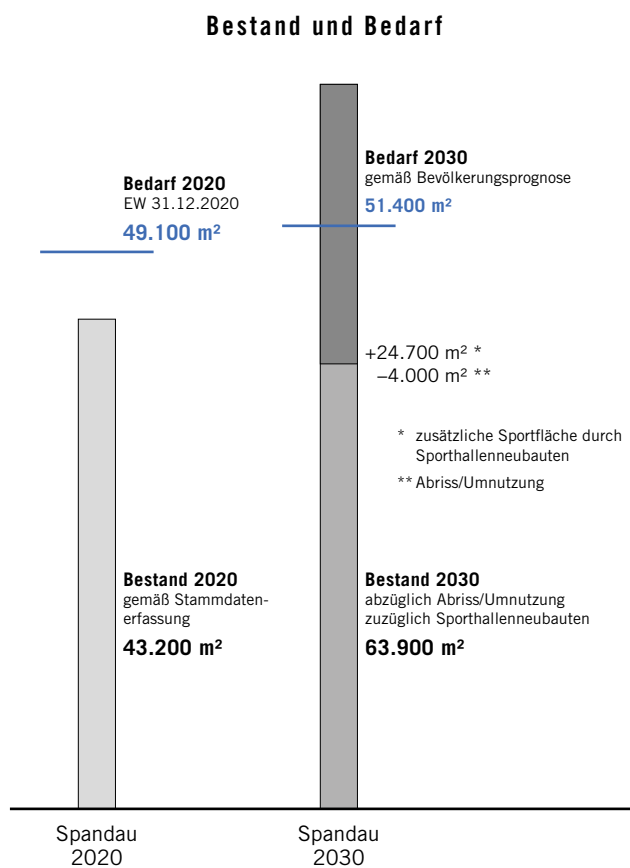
Bestand und Bedarf

Bedarf 2030
gemäß Bevölkerungsprognose
51.400 m²

Bedarf 2020
EW 31.12.2020
49.100 m²

+24.700 m² *
–4.000 m² **

* zusätzliche Sportfläche durch Sporthallenneubauten

** Abriss/Umnutzung

Bestand 2020
gemäß Stammdatenerfassung
43.200 m²

Bestand 2030
abzüglich Abriss/Umnutzung
zuzüglich Sporthallenneubauten
63.900 m²

Spandau
2020

Spandau
2030